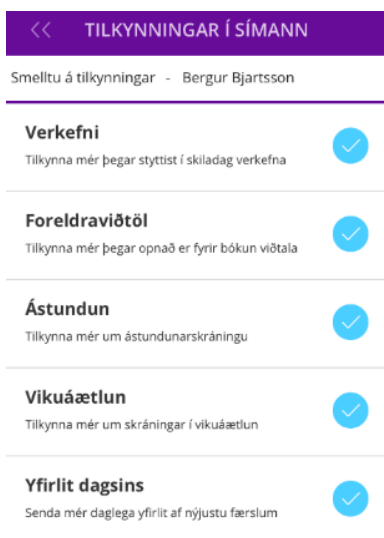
<< TILKYNNINGAR Í SÍMANN

Smelltu á tilkynningar - Bergur Bjartsson

Verkefni
Tilkynna mér þegar styttist í skiladag verkefna

Foreldraviðtöl
Tilkynna mér þegar opnað er fyrir bókun viðtala

Ástundun
Tilkynna mér um ástundunarskráningu

Vikuáætlun
Tilkynna mér um skráningar í vikuáætlun

Yfirlit dagsins
Senda mér daglega yfirlit af nýjustu færslum